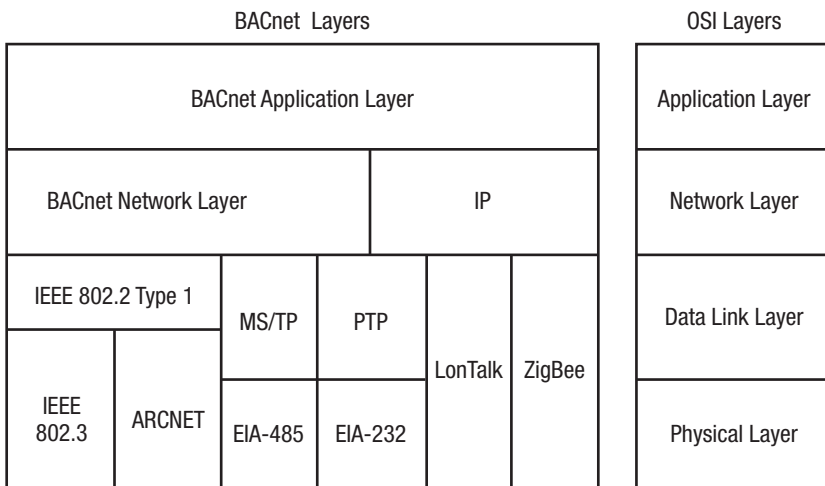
BACnet Layers

OSI Layers

| BACnet Application Layer | | | | | | |
|---|---|---|---|---|---|---|
| BACnet Network Layer | | | | | IP | |
| IEEE 802.2 Type 1 | | MS/TP | PTP | LonTalk | ZigBee | |
| IEEE 802.3 | ARCNET | EIA-485 | EIA-232 | | | |

| OSI Layers |
|---|
| Application Layer |
| Network Layer |
| Data Link Layer |
| Physical Layer |